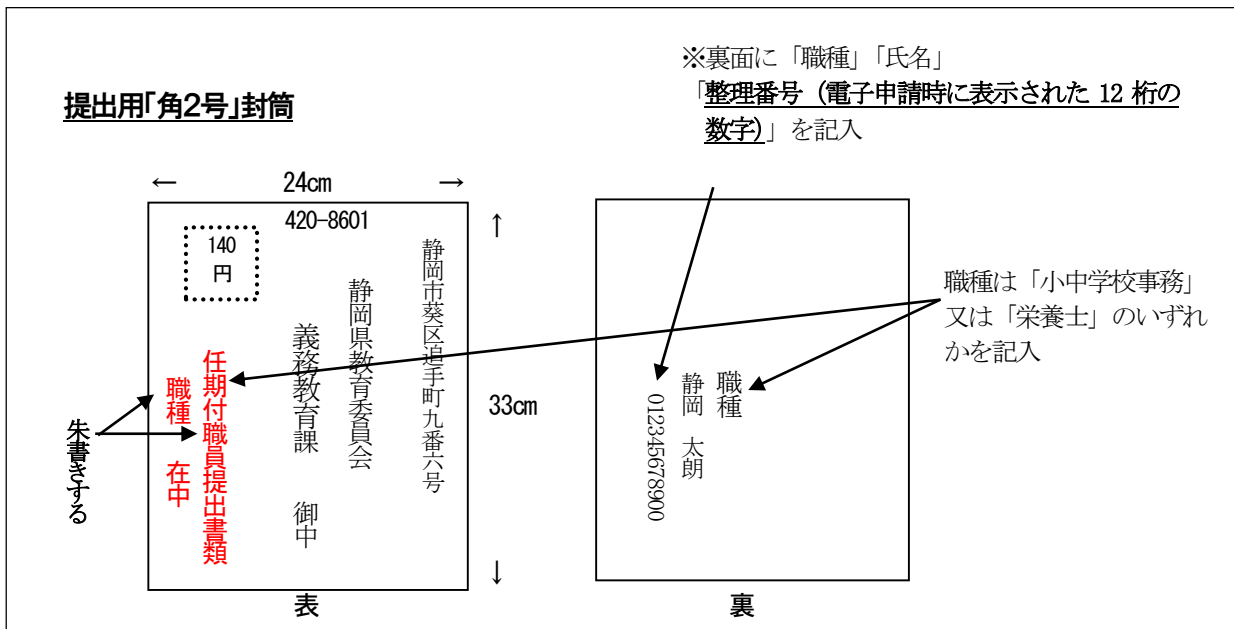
提出用「角2号」封筒

※裏面に「職種」「氏名」「整理番号（電子申請時に表示された 12 桁の数字)」を記入

← 24㎝ →

420-8601

140
円

静岡市葵区追手町九番六号

静岡県教育委員会

義務教育課　御中

任期付職員提出書類

職種　在中

朱書きする

33㎝

表

職種

静岡　太朗

01234567890

裏

職種は「小中学校事務」又は「栄養士」のいずれかを記入